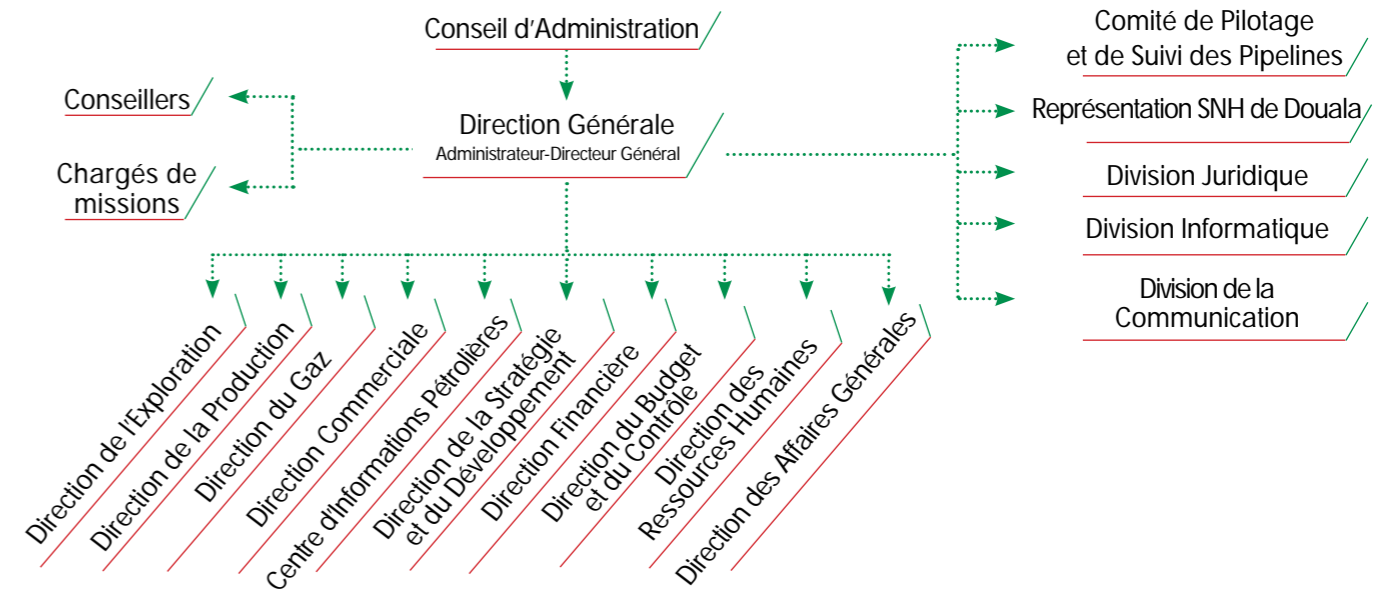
Conseil d'Administration

Conseillers

Chargés de missions

Direction Générale
Administrateur-Directeur Général

Comité de Pilotage et de Suivi des Pipelines

Représentation SNH de Douala

Division Juridique

Division Informatique

Division de la Communication

Direction de l'Exploration

Direction de la Production

Direction du Gaz

Direction Commerciale

Centre d'Informations Pétrolières

Direction de la Stratégie et du Développement

Direction Financière

Direction du Budget et du Contrôle

Direction des Ressources Humaines

Direction des Affaires Générales